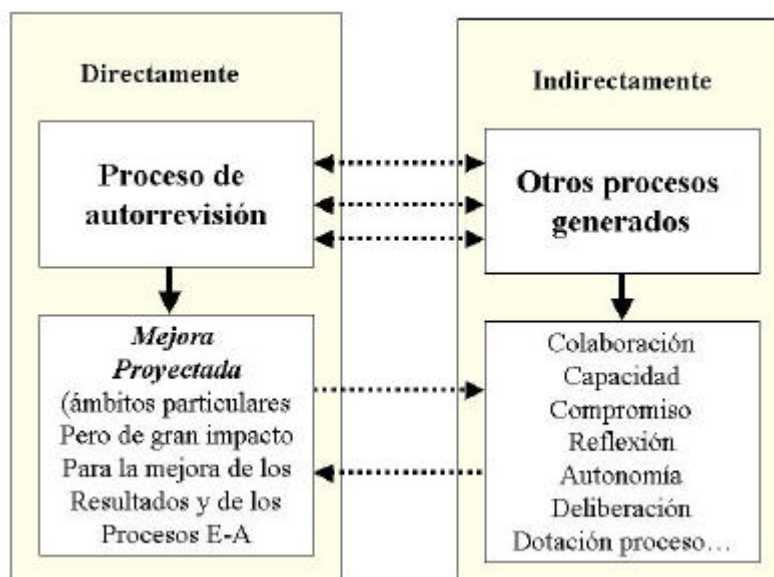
Directamente

Proceso de autorrevisión

Mejora Proyectada (ámbitos particulares Pero de gran impacto Para la mejora de los Resultados y de los Procesos E-A

Indirectamente

Otros procesos generados

Colaboración
Capacidad
Compromiso
Reflexión
Autonomía
Deliberación
Dotación proceso…